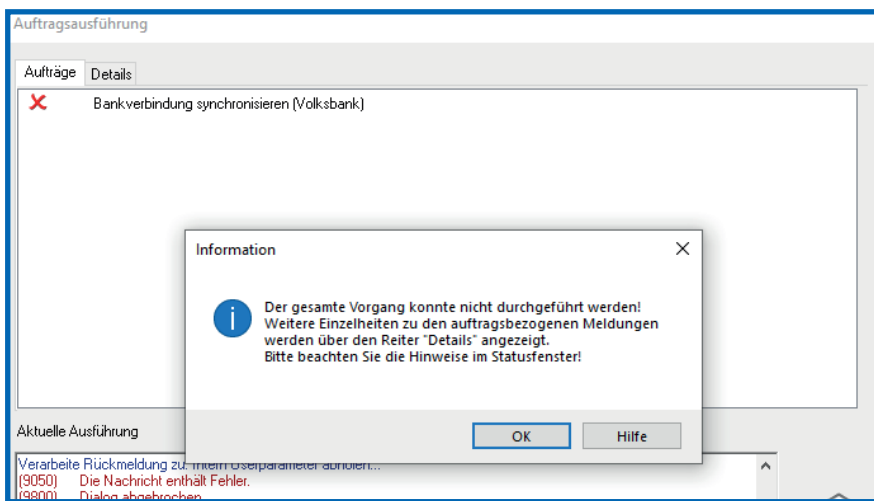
Auftragsausführung

Aufträge Details

Bankverbindung synchronisieren (Volksbank)

Information

Der gesamte Vorgang konnte nicht durchgeführt werden!
Weitere Einzelheiten zu den auftragsbezogenen Meldungen werden über den Reiter "Details" angezeigt.
Bitte beachten Sie die Hinweise im Statusfenster!

OK Hilfe

Aktuelle Ausführung

Verarbeite Rückmeldung zu: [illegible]
(9050) Die Nachricht enthält Fehler.
(9800) Dialog abgebrochen